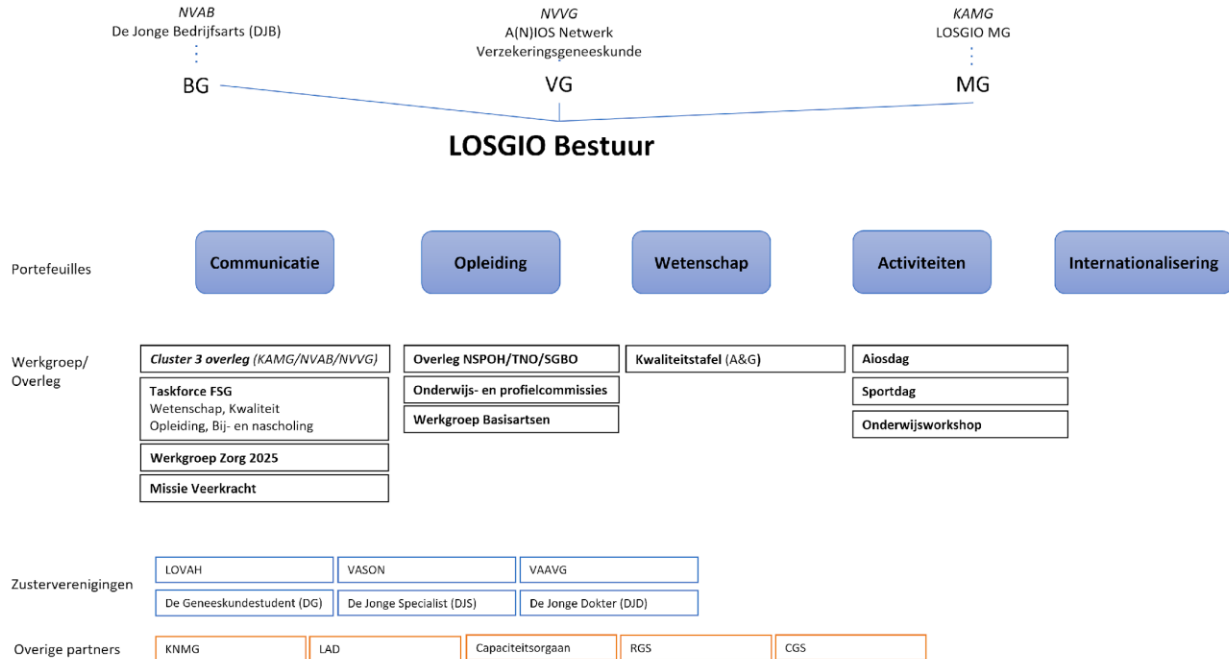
*NVAB*
De Jonge Bedrijfsarts (DJB)

*NVVG*
A(N)IOS Netwerk
Verzekeringsgeneeskunde

*KAMG*
LOSGIO MG

BG

VG

MG

**LOSGIO Bestuur**

Portefeuilles

**Communicatie**

**Opleiding**

**Wetenschap**

**Activiteiten**

**Internationalisering**

Werkgroep/
Overleg

***Cluster 3 overleg*** *(KAMG/NVAB/NVVG)*

**Taskforce FSG**
Wetenschap, Kwaliteit
Opleiding, Bij- en nascholing

**Werkgroep Zorg 2025**

**Missie Veerkracht**

**Overleg NSPOH/TNO/SGBO**

**Onderwijs- en profielcommissies**

**Werkgroep Basisartsen**

**Kwaliteitstafel** (A&G)

**Aiosdag**

**Sportdag**

**Onderwijsworkshop**

Zusterverenigingen

LOVAH

VASON

VAAVG

De Geneeskundestudent (DG)

De Jonge Specialist (DJS)

De Jonge Dokter (DJD)

Overige partners

KNMG

LAD

Capaciteitsorgaan

RGS

CGS